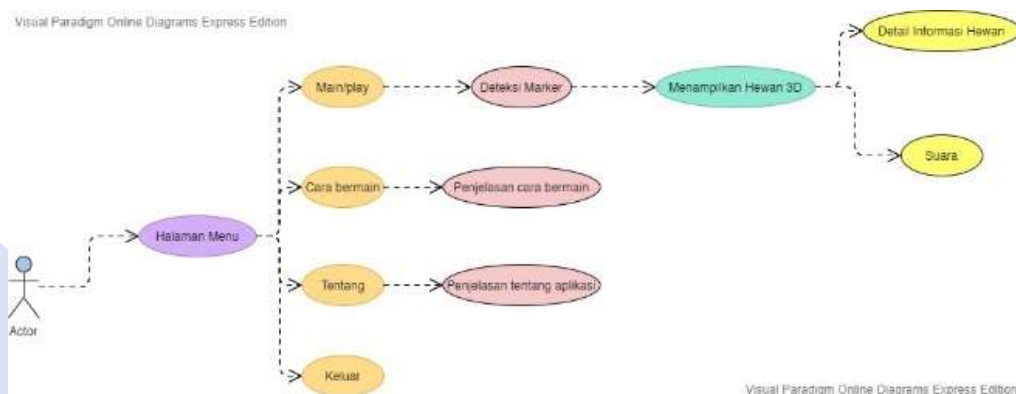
Visual Paradigm Online Diagrams Express Edition

Detail Informasi Hewan

Main/play

Deteksi Marker

Menampilkan Hewan 3D

Suara

Cara bermain

Penjelasan cara bermain

Halaman Menu

Tentang

Penjelasan tentang aplikasi

Actor

Keluar

Visual Paradigm Online Diagrams Express Edition